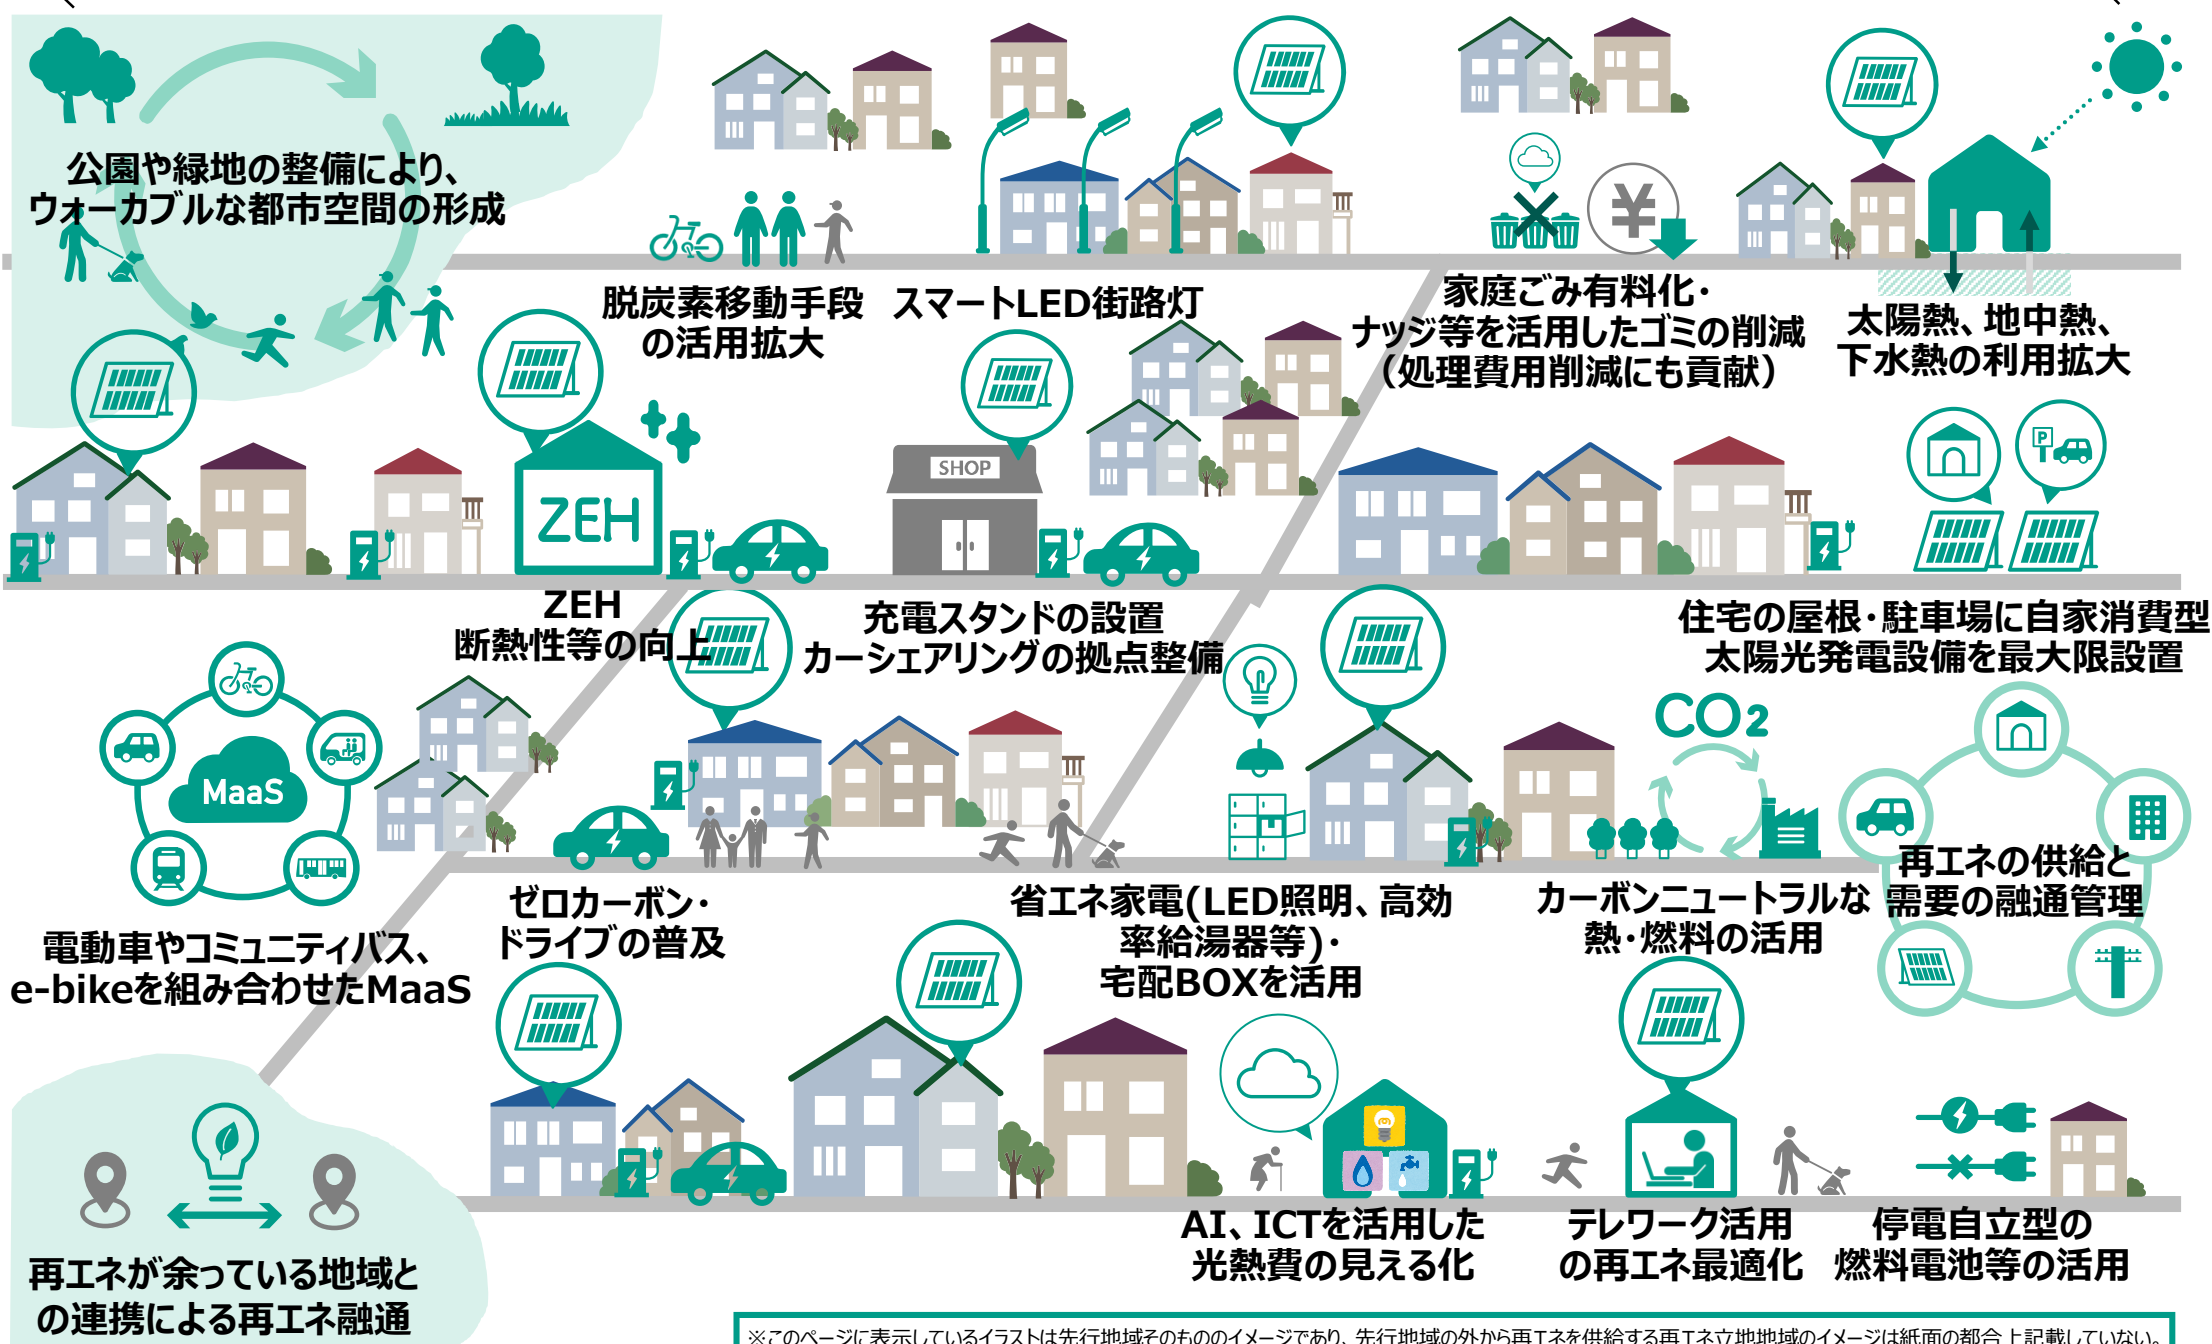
公園や緑地の整備により、
ウォーカブルな都市空間の形成

脱炭素移動手段
の活用拡大

スマートLED街路灯

家庭ごみ有料化・
ナッジ等を活用したゴミの削減
（処理費用削減にも貢献）

太陽熱、地中熱、
下水熱の利用拡大

SHOP

ZEH

ZEH
断熱性等の向上

充電スタンドの設置
カーシェアリングの拠点整備

住宅の屋根・駐車場に自家消費型
太陽光発電設備を最大限設置

MaaS

CO2

電動車やコミュニティバス、
e-bikeを組み合わせたMaaS

ゼロカーボン・
ドライブの普及

省エネ家電(LED照明、高効
率給湯器等)・
宅配BOXを活用

カーボンニュートラルな
熱・燃料の活用

再エネの供給と
需要の融通管理

再エネが余っている地域と
の連携による再エネ融通

AI、ICTを活用した
光熱費の見える化

テレワーク活用
の再エネ最適化

停電自立型の
燃料電池等の活用

※このページに表示しているイラストは先行地域そのもののイメージであり、先行地域の外から再エネを供給する再エネ立地地域のイメージは紙面の都合上記載していない。